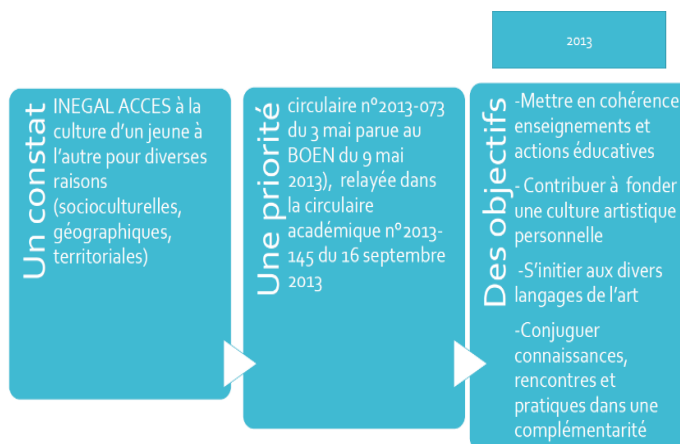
2013

Un constat

INEGAL ACCES à la culture d'un jeune à l'autre pour diverses raisons (socioculturelles, géographiques, territoriales)

Une priorité

circulaire n°2013-073 du 3 mai parue au BOEN du 9 mai 2013), relayée dans la circulaire académique n°2013-145 du 16 septembre 2013

Des objectifs

-Mettre en cohérence enseignements et actions éducatives

- Contribuer à fonder une culture artistique personnelle

-S'initier aux divers langages de l'art

-Conjuguer connaissances, rencontres et pratiques dans une complémentarité